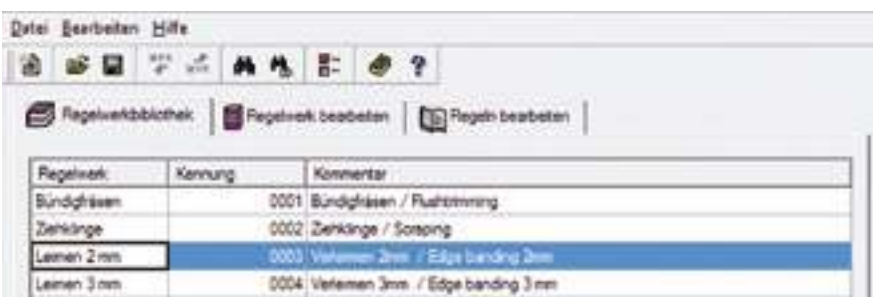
Datei Bearbeiten Hilfe

Regelwerkbibliothek | Regelwerk bearbeiten | Regeln bearbeiten

| Regelwerk | Kennung | Kommentar |
|---|---|---|
| Bündigfräsen | 0001 | Bündigfräsen / Flushtrimming |
| Ziehlänge | 0002 | Ziehlänge / Sonsping |
| Leimen 2 mm | 0003 | Verleimen 2mm / Edge banding 2mm |
| Leimen 3 mm | 0004 | Verleimen 3mm / Edge banding 3 mm |